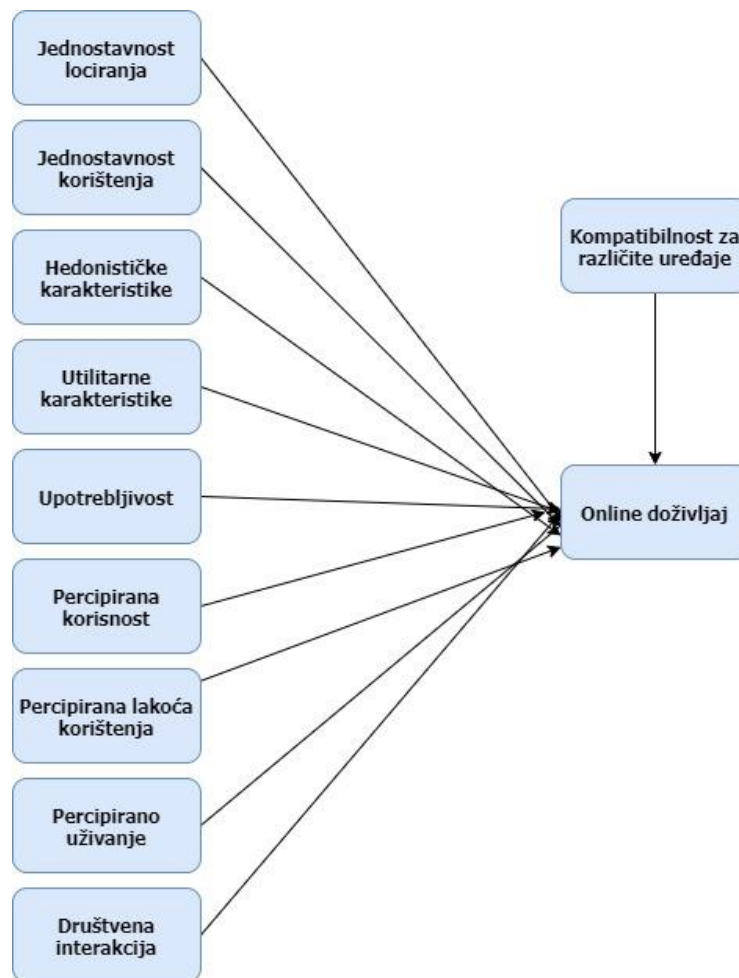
Jednostavnost lociranja

Jednostavnost korištenja

Hedonističke karakteristike

Utilitarne karakteristike

Upotrebljivost

Percipirana korisnost

Percipirana lakoća korištenja

Percipirano uživanje

Društvena interakcija

Kompatibilnost za različite uređaje

Online doživljaj